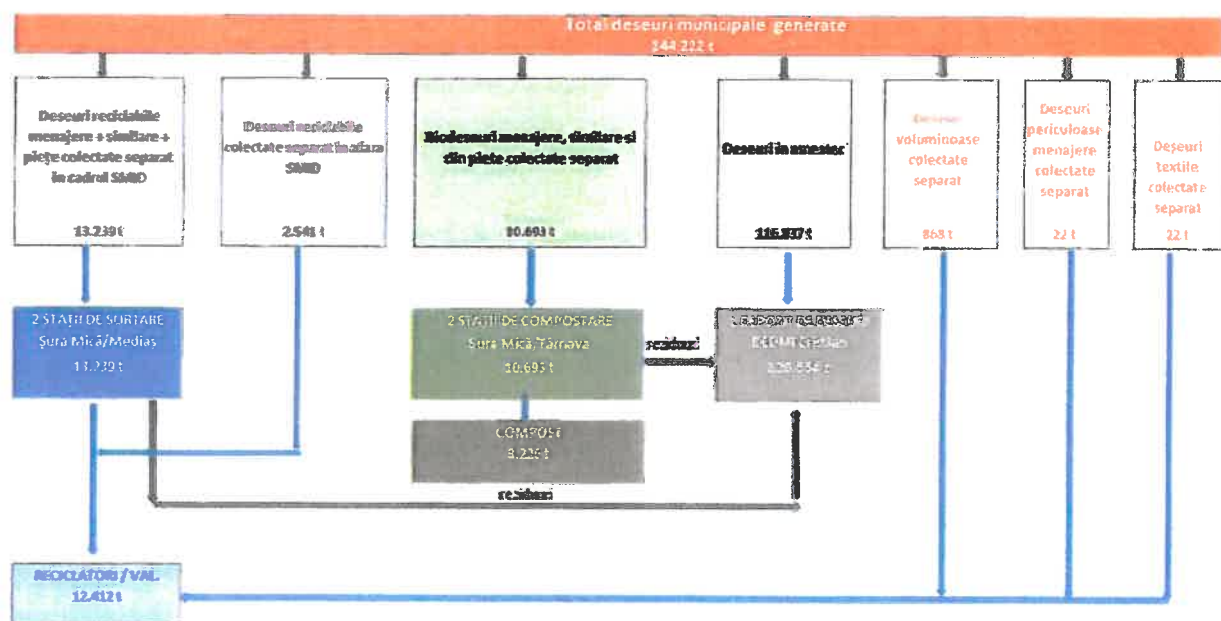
Total deseuri municipale generate
144 222 t

Deseuri reciclabile menajere + similare + piețe colectate separat în cadrul SMID

13.239 t

Deseuri reciclabile colectate separat în afara SMID

2.541 t

Biodeseuri menajere, similare și din piețe colectate separat

10.693 t

Deseuri în amestec

116.837 t

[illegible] voluminoase colectate separat

868 t

Deseuri periculoase menajere colectate separat

22 t

Deseuri textile colectate separat

22 t

2 STAȚII DE SORTARE
Șura Mică/Mediaș
13.239 t

2 STAȚII DE COMPOSTARE
Șura Mică/Târnava
10.693 t

reziduuri

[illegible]
DEDMI Cristian
129.554 t

COMPOST
8.226 t

reziduuri

RECICLATORI / VAL.
12.412 t